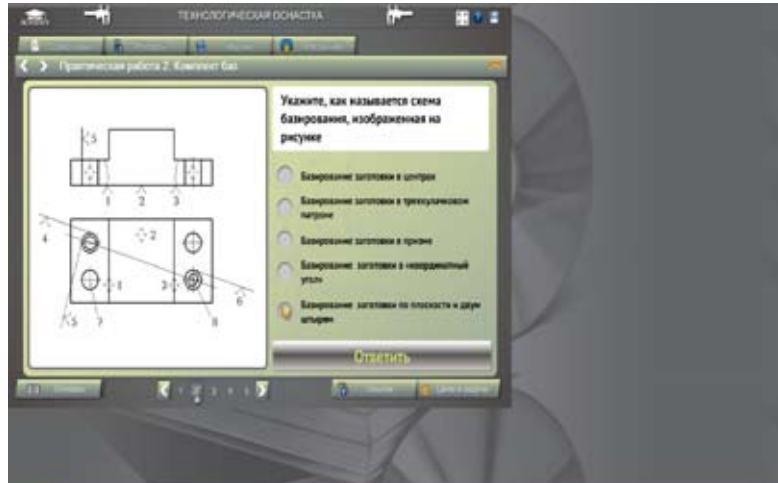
ТЕХНОЛОГИЧЕСКАЯ ОСНАСТКА

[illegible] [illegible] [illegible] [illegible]

Практическая работа 2. Комплект баз

Укажите, как называется схема базирования, изображенная на рисунке

5
1 2 3
4
2
1
3
6
5 7 8

Базирование заготовки в центрах

Базирование заготовки в трехкулачковом патроне

Базирование заготовки в призме

Базирование заготовки в «координатный угол»

Базирование заготовки по плоскости и двум штырям

Ответить

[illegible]

1 2 3 4 5

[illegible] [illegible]